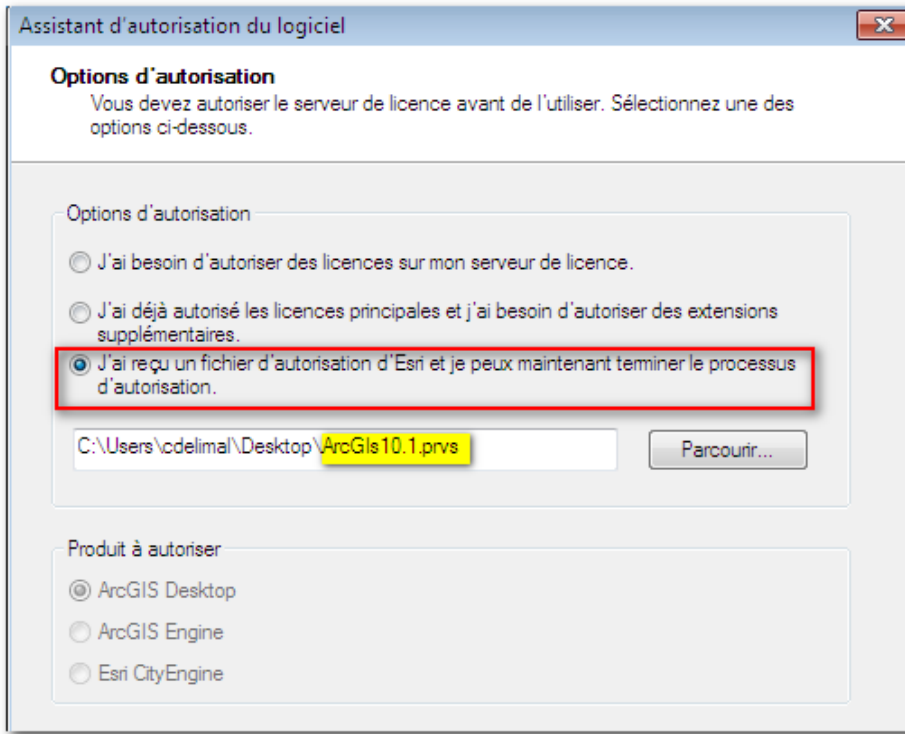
Assistant d'autorisation du logiciel

Options d'autorisation
Vous devez autoriser le serveur de licence avant de l'utiliser. Sélectionnez une des options ci-dessous.

Options d'autorisation

J'ai besoin d'autoriser des licences sur mon serveur de licence.

J'ai déjà autorisé les licences principales et j'ai besoin d'autoriser des extensions supplémentaires.

J'ai reçu un fichier d'autorisation d'Esri et je peux maintenant terminer le processus d'autorisation.

C:\Users\cdelimal\Desktop\ArcGIs10.1.prvs

Parcourir...

Produit à autoriser

ArcGIS Desktop

ArcGIS Engine

Esri CityEngine